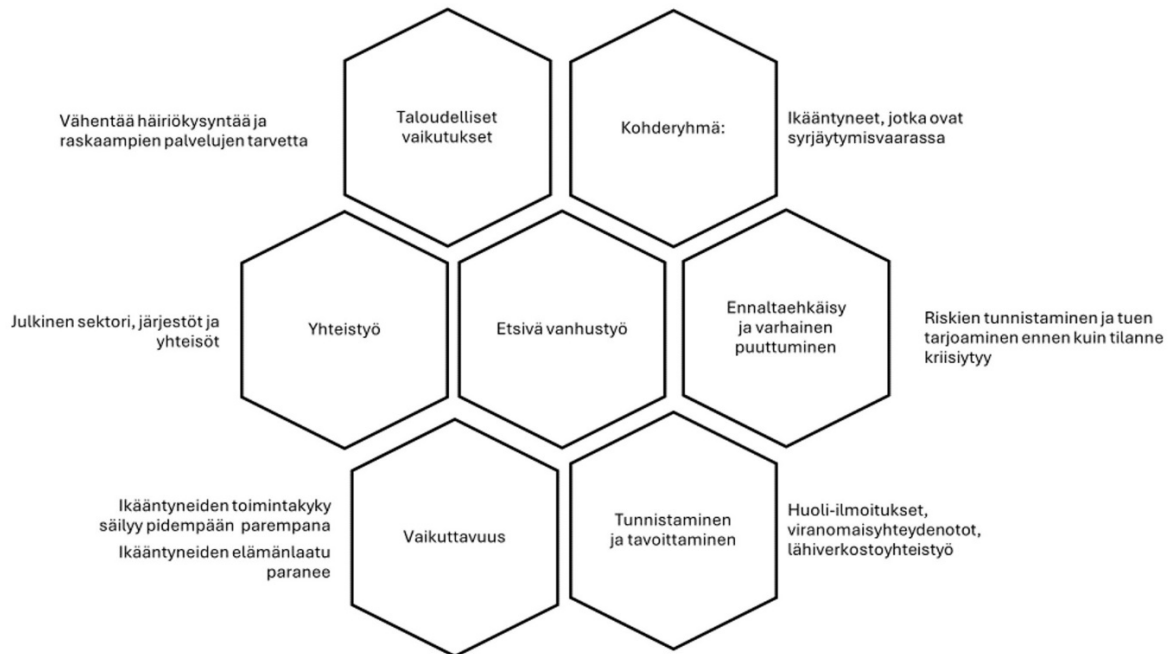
Vähentää häiriökysyntää ja raskaampien palvelujen tarvetta

Taloudelliset vaikutukset

Kohderyhmä:

Ikääntyneet, jotka ovat syrjäytymisvaarassa

Julkinen sektori, järjestöt ja yhteisöt

Yhteistyö

Etsivä vanhustyö

Ennaltaehkäisy ja varhainen puuttuminen

Riskien tunnistaminen ja tuen tarjoaminen ennen kuin tilanne kriisiytyy

Ikääntyneiden toimintakyky säilyy pidempään parempana

Ikääntyneiden elämänlaatu paranee

Vaikuttavuus

Tunnistaminen ja tavoittaminen

Huoli-ilmoitukset, viranomaisyhteydenotot, lähiverkostoyhteistyö